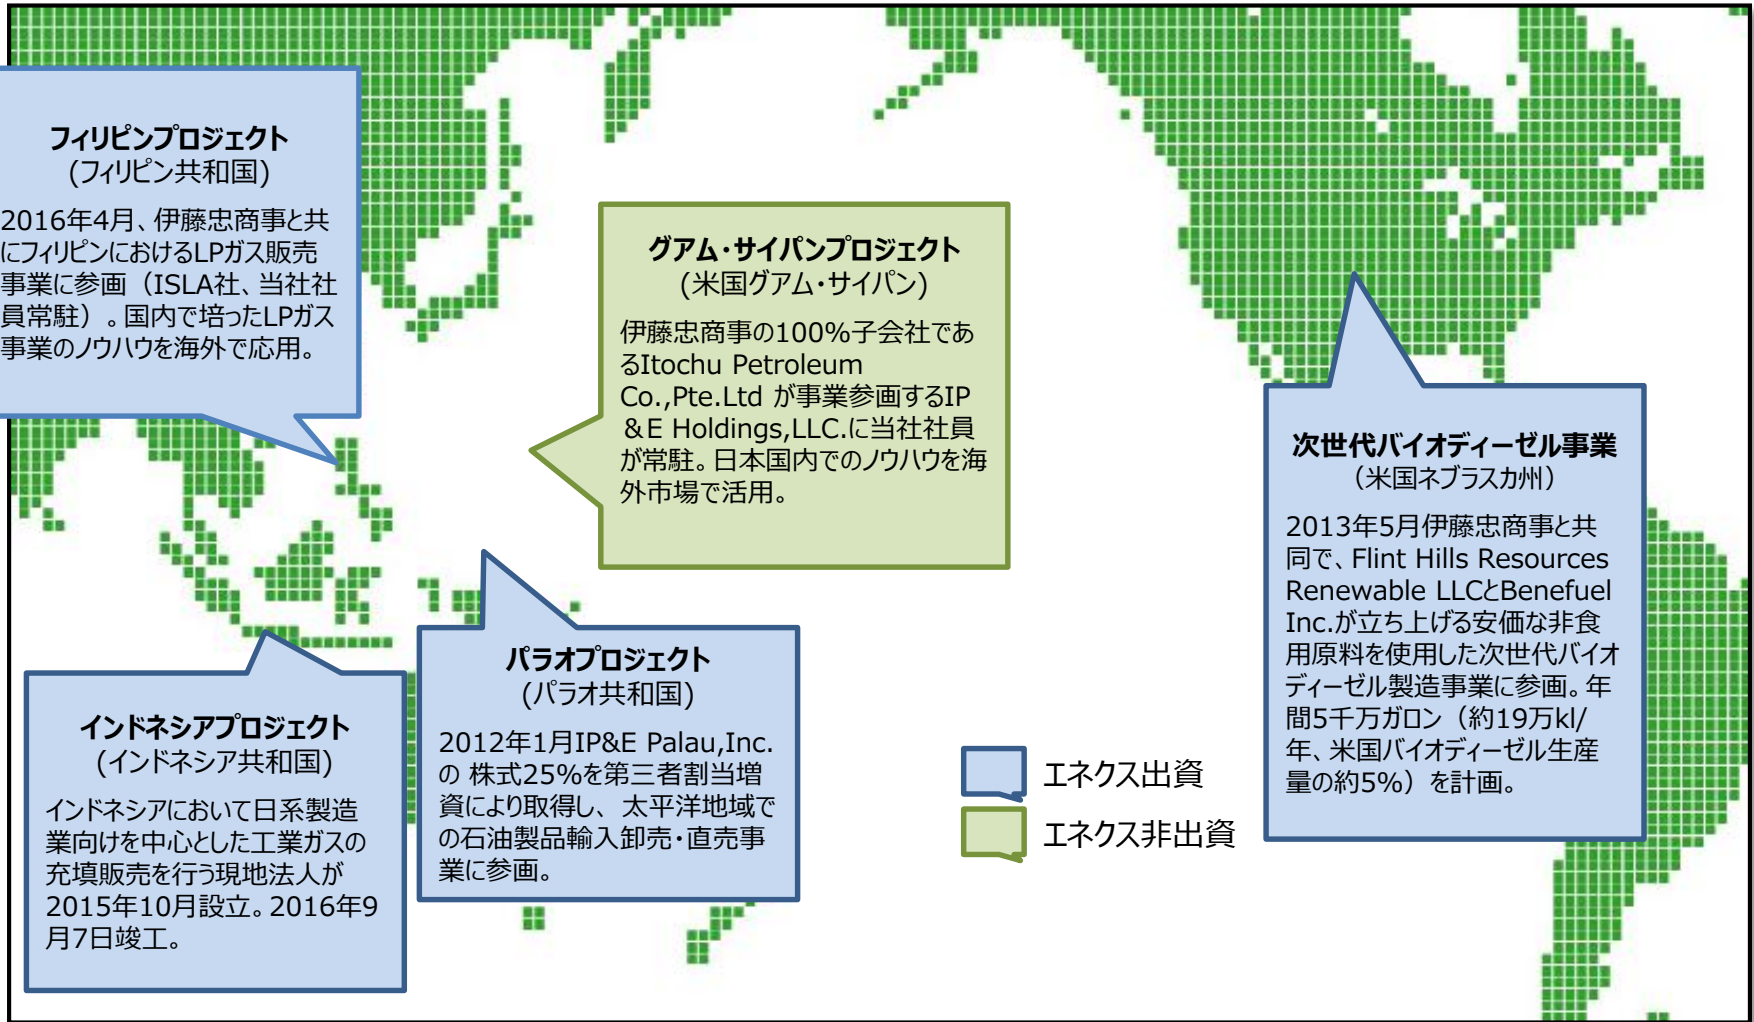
フィリピンプロジェクト
(フィリピン共和国)

2016年4月、伊藤忠商事と共にフィリピンにおけるLPガス販売事業に参画（ISLA社、当社社員常駐）。国内で培ったLPガス事業のノウハウを海外で応用。

グアム・サイパンプロジェクト
(米国グアム・サイパン)

伊藤忠商事の100%子会社であるItochu Petroleum Co.,Pte.Ltd が事業参画するIP＆E Holdings,LLC.に当社社員が常駐。日本国内でのノウハウを海外市場で活用。

次世代バイオディーゼル事業
（米国ネブラスカ州）

2013年5月伊藤忠商事と共同で、Flint Hills Resources Renewable LLCとBenefuel Inc.が立ち上げる安価な非食用原料を使用した次世代バイオディーゼル製造事業に参画。年間5千万ガロン（約19万kl/年、米国バイオディーゼル生産量の約5%）を計画。

インドネシアプロジェクト
(インドネシア共和国)

インドネシアにおいて日系製造業向けを中心とした工業ガスの充填販売を行う現地法人が2015年10月設立。2016年9月7日竣工。

パラオプロジェクト
(パラオ共和国)

2012年1月IP&E Palau,Inc.の 株式25%を第三者割当増資により取得し、 太平洋地域での石油製品輸入卸売・直売事業に参画。

エネクス出資
エネクス非出資